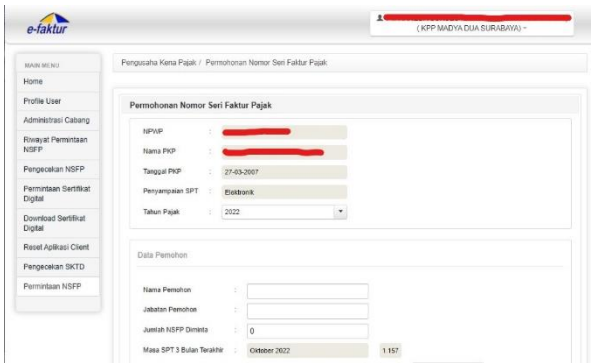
e-faktur

(KPP MADYA DUA SURABAYA) ˅

MAIN MENU
Home
Profile User
Administrasi Cabang
Riwayat Permintaan NSFP
Pengecekan NSFP
Permintaan Sertifikat Digital
Download Sertifikat Digital
Reset Aplikasi Client
Pengecekan SKTD
Permintaan NSFP

Pengusaha Kena Pajak / Permohonan Nomor Seri Faktur Pajak

Permohonan Nomor Seri Faktur Pajak

NPWP : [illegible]
Nama PKP : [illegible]
Tanggal PKP : 27-03-2007
Penyampaian SPT : Elektronik
Tahun Pajak : 2022

Data Pemohon

Nama Pemohon :
Jabatan Pemohon :
Jumlah NSFP Diminta : 0
Masa SPT 3 Bulan Terakhir : Oktober 2022 1 157